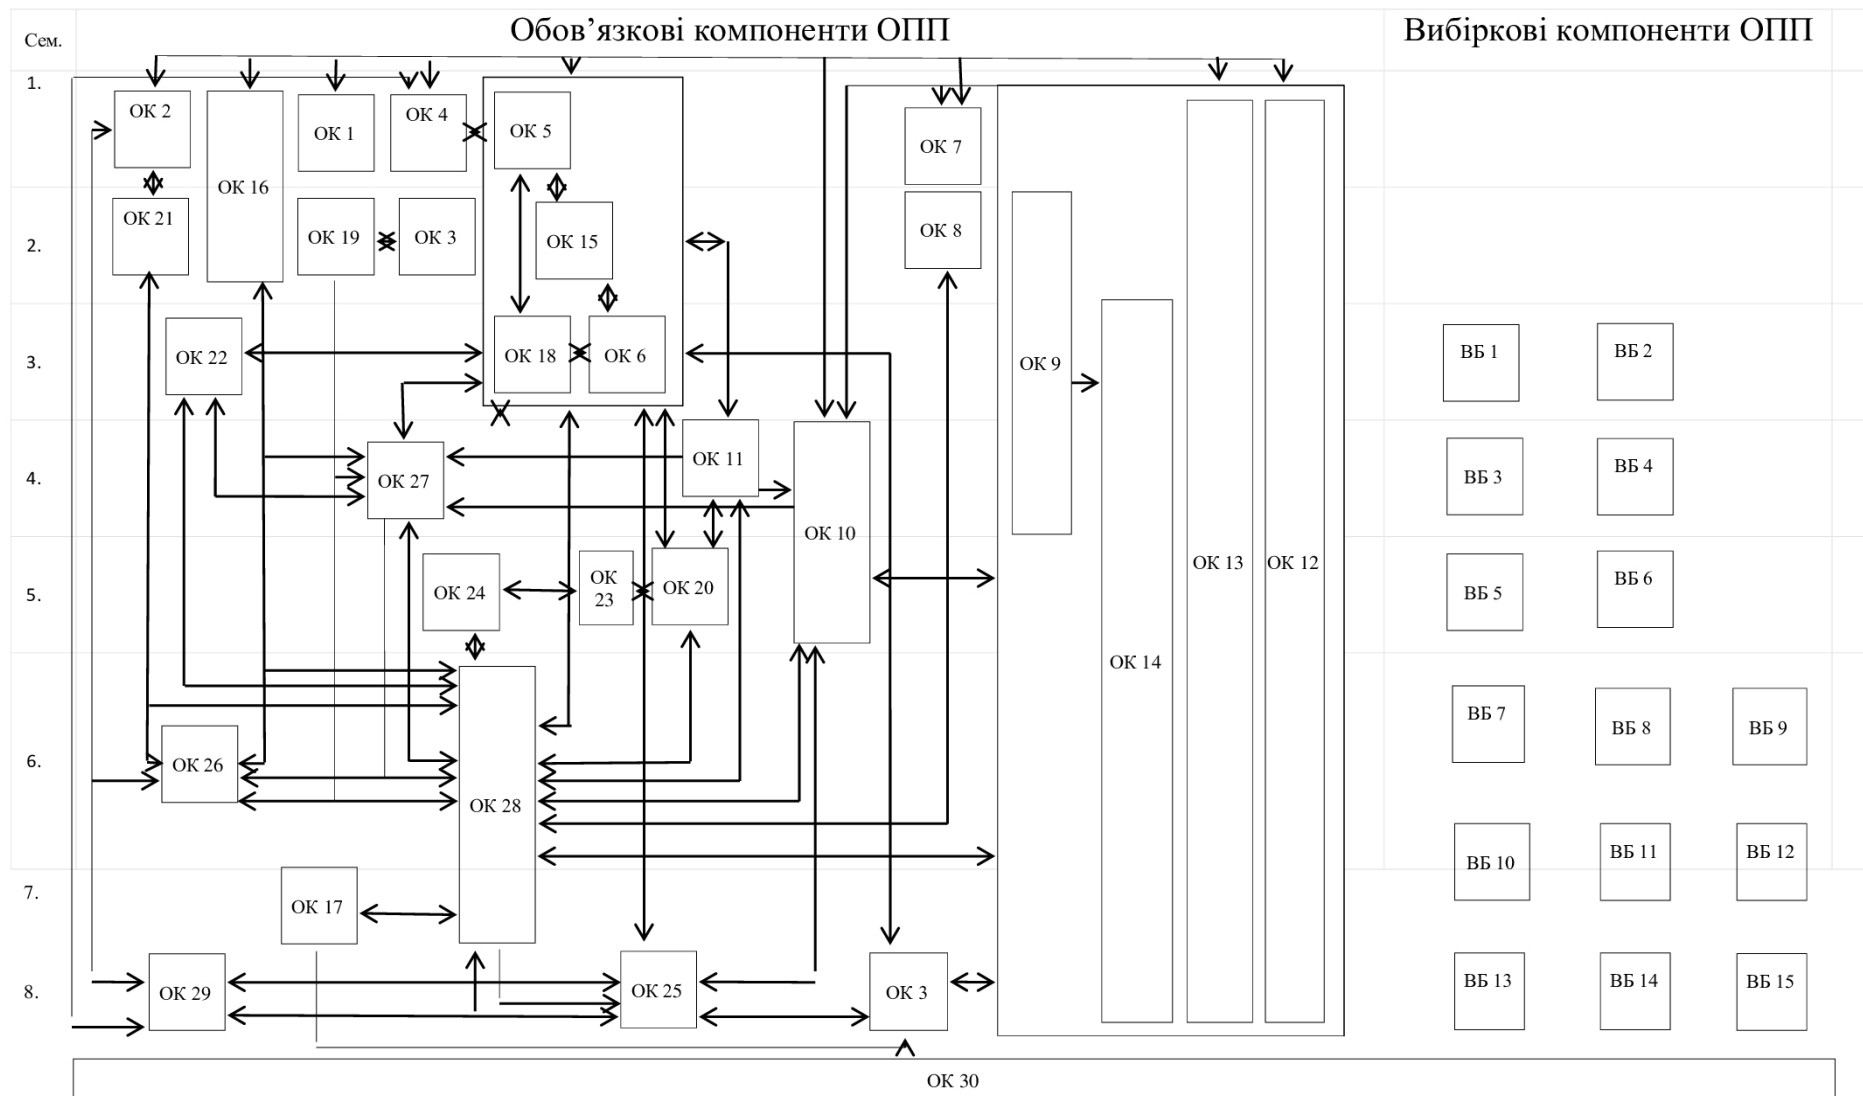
Сем.

Обов’язкові компоненти ОПП

Вибіркові компоненти ОПП

1.
2.
3.
4.
5.
6.
7.
8.

ОК 2
ОК 16
ОК 1
ОК 4
ОК 5
ОК 7
ОК 21
ОК 19
ОК 3
ОК 15
ОК 8
ОК 22
ОК 18
ОК 6
ОК 9
ОК 27
ОК 11
ОК 10
ОК 24
ОК 23
ОК 20
ОК 13
ОК 12
ОК 14
ОК 26
ОК 28
ОК 17
ОК 29
ОК 25
ОК 3
ОК 30

ВБ 1
ВБ 2
ВБ 3
ВБ 4
ВБ 5
ВБ 6
ВБ 7
ВБ 8
ВБ 9
ВБ 10
ВБ 11
ВБ 12
ВБ 13
ВБ 14
ВБ 15